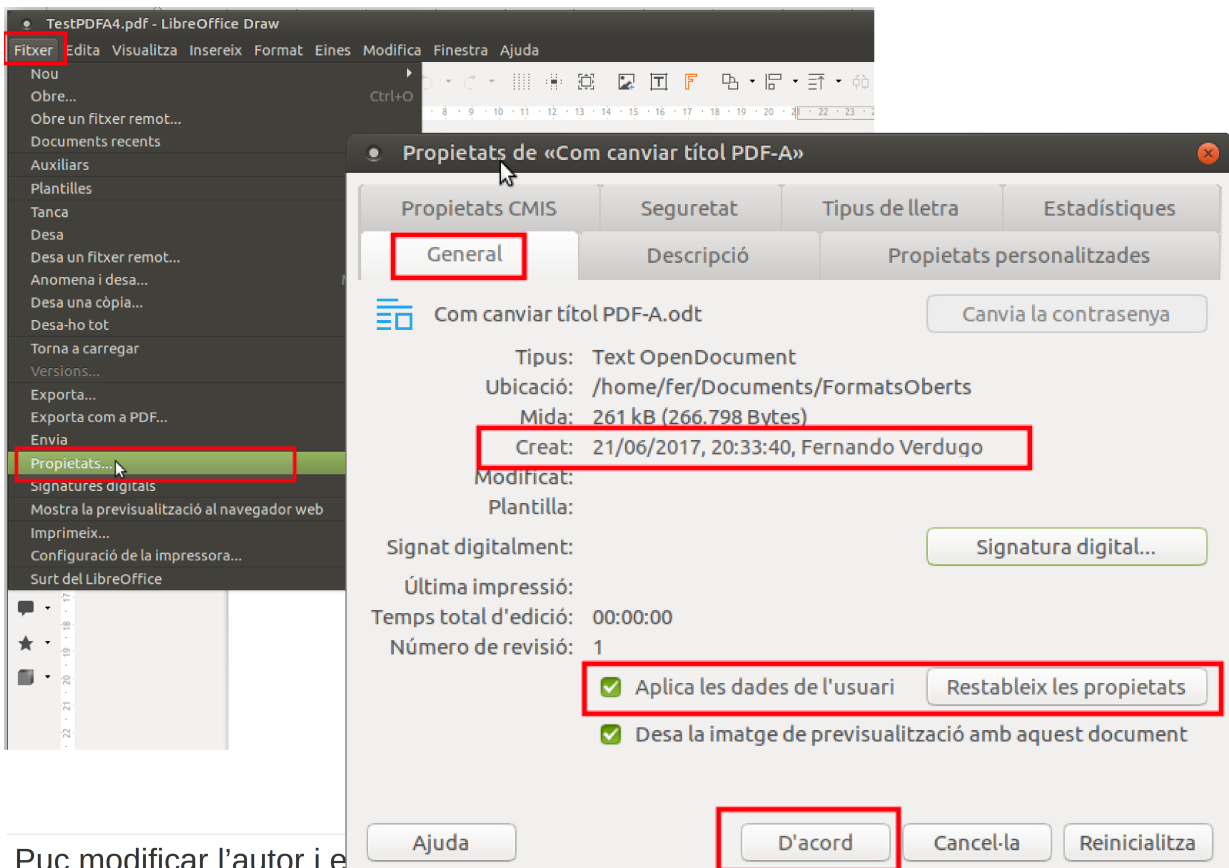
TestPDFA4.pdf - LibreOffice Draw

Fitxer Edita Visualitza Insereix Format Eines Modifica Finestra Ajuda

Nou
Obre... Ctrl+O
Obre un fitxer remot...
Documents recents
Auxiliars
Plantilles
Tanca
Desa
Desa un fitxer remot...
Anomena i desa...
Desa una còpia...
Desa-ho tot
Torna a carregar
Versions...
Exporta...
Exporta com a PDF...
Envia
Propietats...
Signatures digitals
Mostra la previsualització al navegador web
Imprimeix...
Configuració de la impressora...
Surt del LibreOffice

Propietats de «Com canviar títol PDF-A»

Propietats CMIS | Seguretat | Tipus de lletra | Estadístiques
General | Descripció | Propietats personalitzades

Com canviar títol PDF-A.odt
Canvia la contrasenya

Tipus: Text OpenDocument
Ubicació: /home/fer/Documents/FormatsOberts
Mida: 261 kB (266.798 Bytes)
Creat: 21/06/2017, 20:33:40, Fernando Verdugo
Modificat:
Plantilla:

Signat digitalment:
Signatura digital...

Última impressió:
Temps total d'edició: 00:00:00
Número de revisió: 1

Aplica les dades de l'usuari
Restableix les propietats
Desa la imatge de previsualització amb aquest document

Ajuda
D'acord
Cancel·la
Reinicialitza

Puc modificar l'autor i e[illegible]